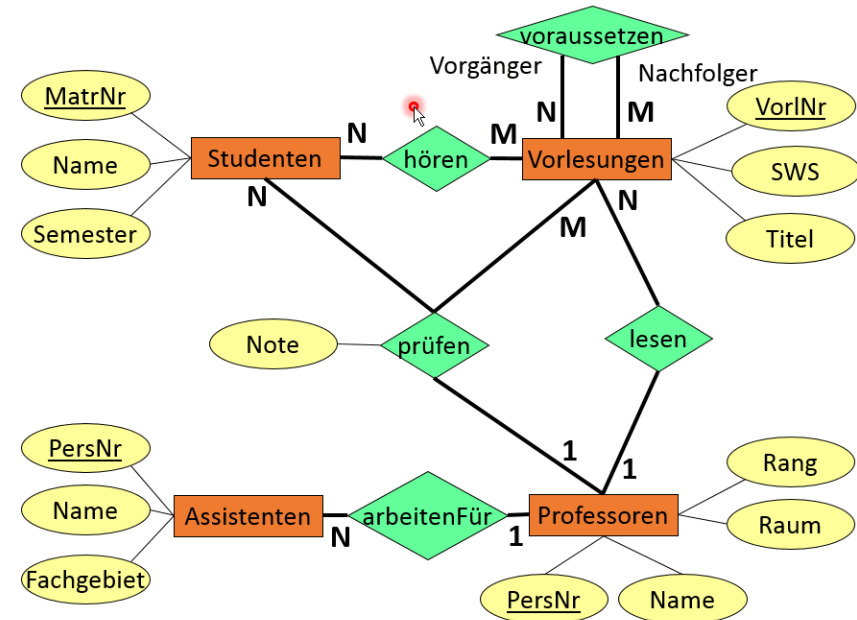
voraussetzen

Vorgänger

Nachfolger

N

M

MatrNr

Name

Semester

N

Studenten

hören

M

Vorlesungen

VorlNr

SWS

Titel

N

M

N

Note

prüfen

lesen

1

1

PersNr

Name

Fachgebiet

Assistenten

arbeitenFür

Professoren

Rang

Raum

N

1

PersNr

Name